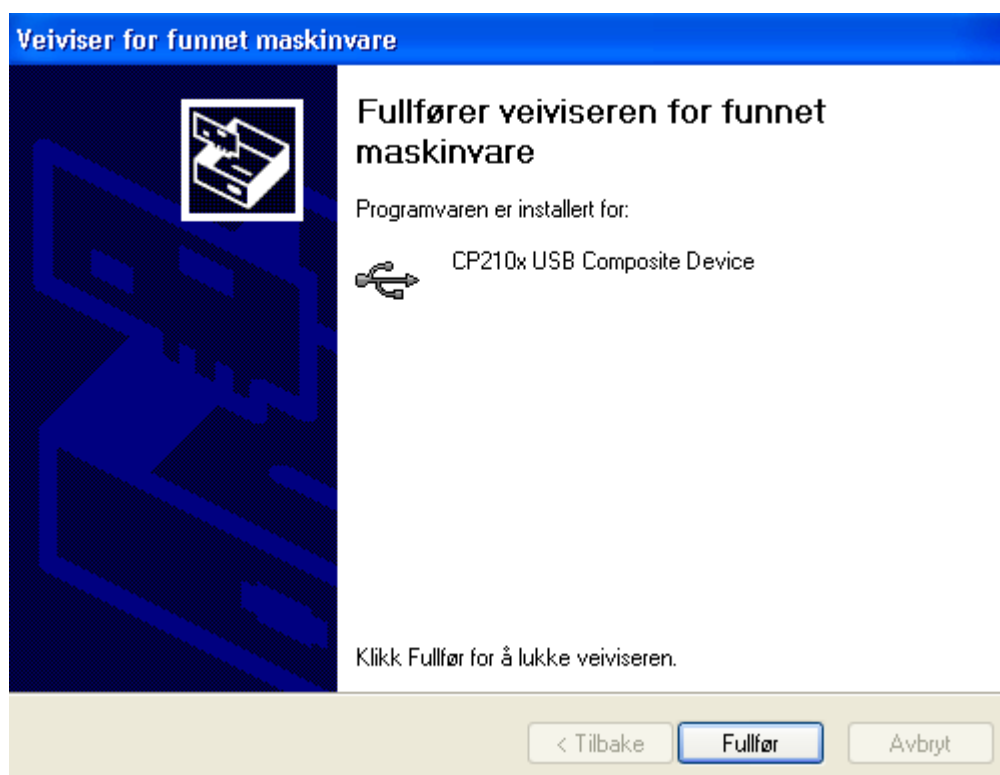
Veiviser for funnet maskinvare

Fullfører veiviseren for funnet maskinvare

Programvaren er installert for:

CP210x USB Composite Device

Klikk Fullfør for å lukke veiviseren.

< Tilbake

Fullfør

Avbryt